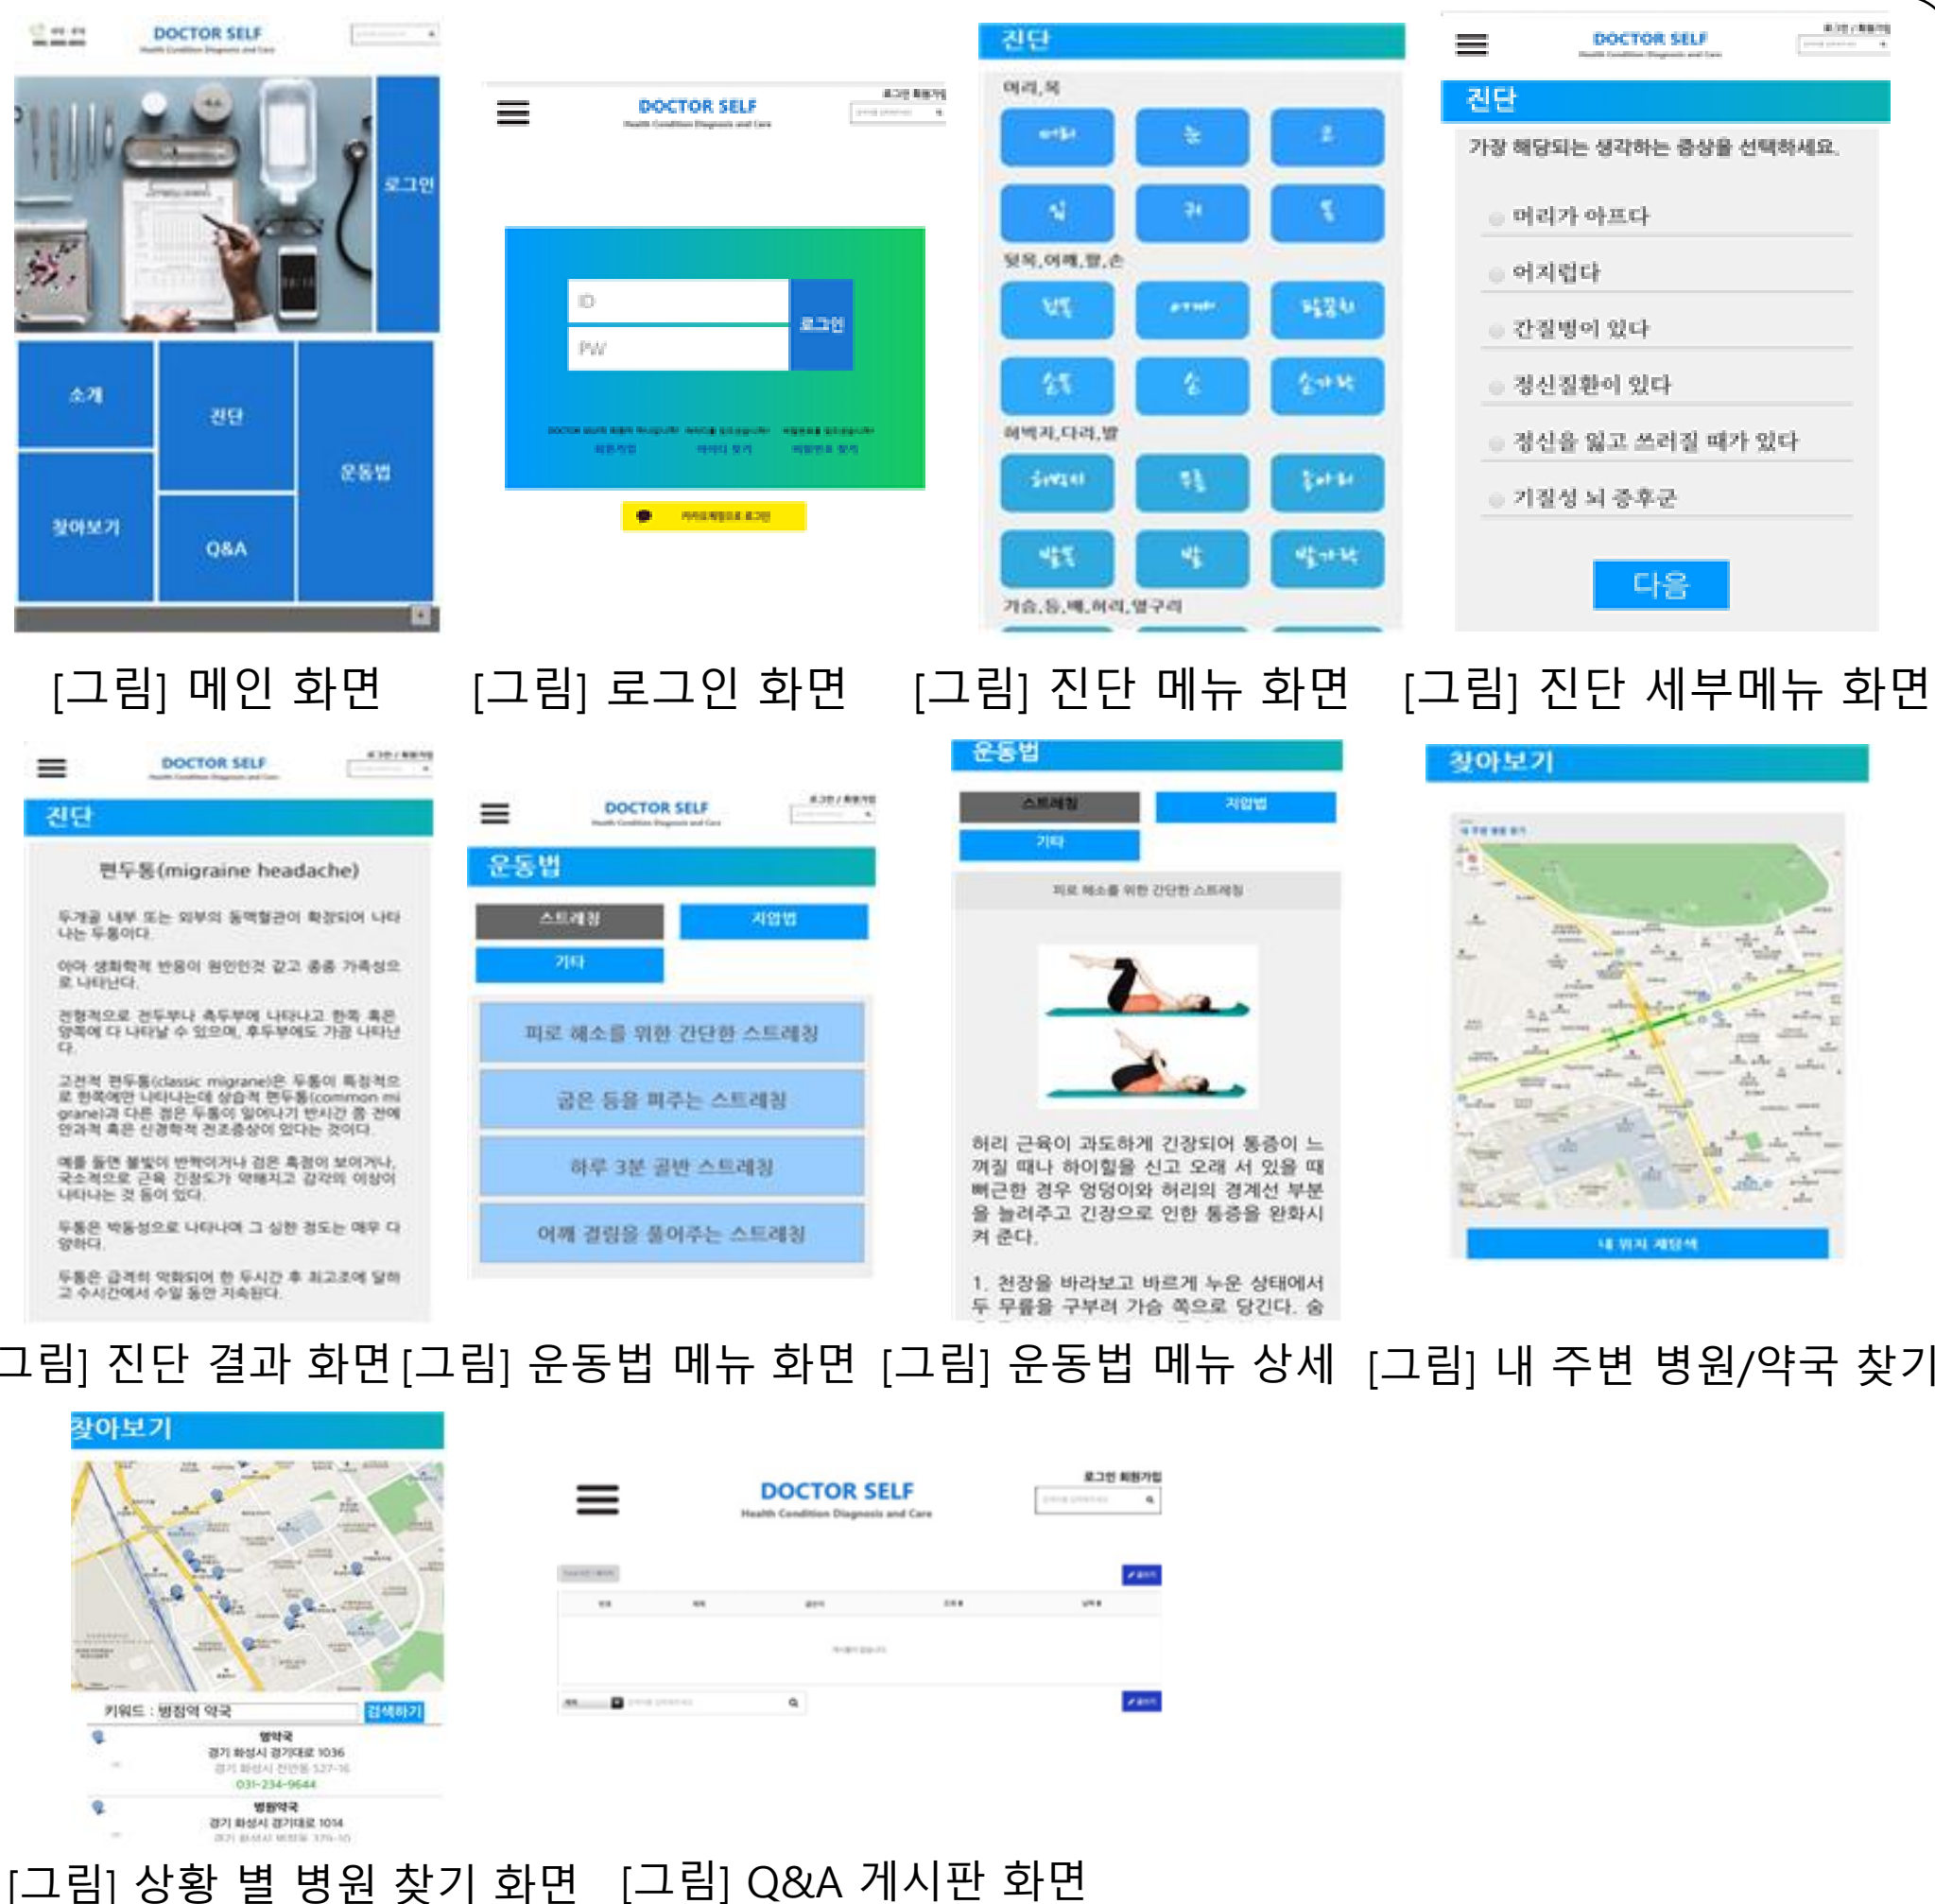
DOCTOR SELF
Health Condition Diagnosis and Care

로그인
소개
진단
운동법
찾아보기
Q&A

[그림] 메인 화면

DOCTOR SELF
Health Condition Diagnosis and Care
로그인 회원가입

ID
PW
로그인
회원가입 아이디 찾기 비밀번호 찾기
카카오계정으로 로그인

[그림] 로그인 화면

진단
머리,목
머리
눈
코
입
귀
목
윗목,어깨,팔,손
윗팔
어깨
팔꿈치
손목
손
손가락
허벅지,다리,발
허벅지
무릎
종아리
발목
발
발가락
가슴,등,배,허리,엉구리

[그림] 진단 메뉴 화면

DOCTOR SELF
Health Condition Diagnosis and Care
진단
가장 해당되는 생각하는 증상을 선택하세요.
머리가 아프다
어지럽다
간질병이 있다
정신질환이 있다
정신을 잃고 쓰러질 때가 있다
기질성 뇌 증후군
다음

[그림] 진단 세부메뉴 화면

DOCTOR SELF
Health Condition Diagnosis and Care
진단
편두통(migraine headache)
두개골 내부 또는 외부의 동맥혈관이 확장되어 나타나는 두통이다.
어떤 생화학적 반응이 원인인것 같고 종종 가족성으로 나타난다.
전형적으로 전두부나 측두부에 나타나고 한쪽 혹은 양쪽에 다 나타날 수 있으며, 후두부에도 가끔 나타난다.
고전적 편두통(classic migrane)은 두통이 특징적으로 한쪽에만 나타나는데 상습적 편두통(common migrane)과 다른 점은 두통이 일어나기 반시간 좀 전에 안과적 혹은 신경학적 전조증상이 있다는 것이다.
예를 들면 불빛이 번쩍이거나 검은 흑점이 보이거나, 국소적으로 근육 긴장도가 약해지고 감각의 이상이 나타나는 것 등이 있다.
두통은 박동성으로 나타나며 그 심한 정도는 매우 다양하다.
두통은 급격히 악화되어 한 두시간 후 최고조에 달하고 수시간에서 수일 동안 지속된다.

[그림] 진단 결과 화면

DOCTOR SELF
Health Condition Diagnosis and Care
운동법
스트레칭
지압법
기타
피로 해소를 위한 간단한 스트레칭
굽은 등을 펴주는 스트레칭
하루 3분 골반 스트레칭
어깨 결림을 풀어주는 스트레칭

[그림] 운동법 메뉴 화면

운동법
스트레칭
지압법
기타
피로 해소를 위한 간단한 스트레칭
허리 근육이 과도하게 긴장되어 통증이 느껴질 때나 하이힐을 신고 오래 서 있을 때 뻐근한 경우 엉덩이와 허리의 경계선 부분을 늘려주고 긴장으로 인한 통증을 완화시켜 준다.
1. 천장을 바라보고 바르게 누운 상태에서 두 무릎을 구부려 가슴 쪽으로 당긴다. 숨

[그림] 운동법 메뉴 상세

찾아보기
내 위치 재탐색

[그림] 내 주변 병원/약국 찾기

찾아보기
키워드 : 병점역 약국 검색하기
병약국
경기 화성시 경기대로 1036
경기 화성시 진안동 527-16
031-234-9644
병원약국
경기 화성시 경기대로 1014
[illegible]

[그림] 상황 별 병원 찾기 화면

DOCTOR SELF
Health Condition Diagnosis and Care
로그인 회원가입

[그림] Q&A 게시판 화면